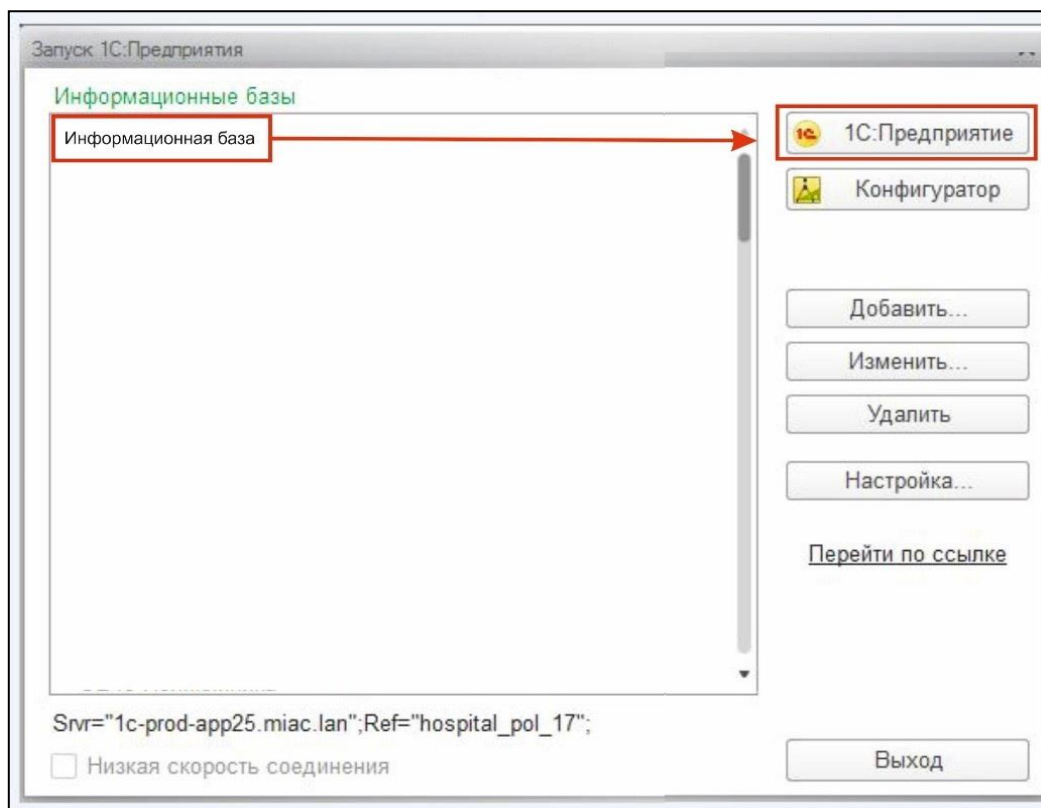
Запуск 1С:Предприятия

Информационные базы

Информационная база

1С:Предприятие

Конфигуратор

Добавить...

Изменить...

Удалить

Настройка...

Перейти по ссылке

Srvr="1c-prod-app25.miac.lan";Ref="hospital_pol_17";

Низкая скорость соединения

Выход